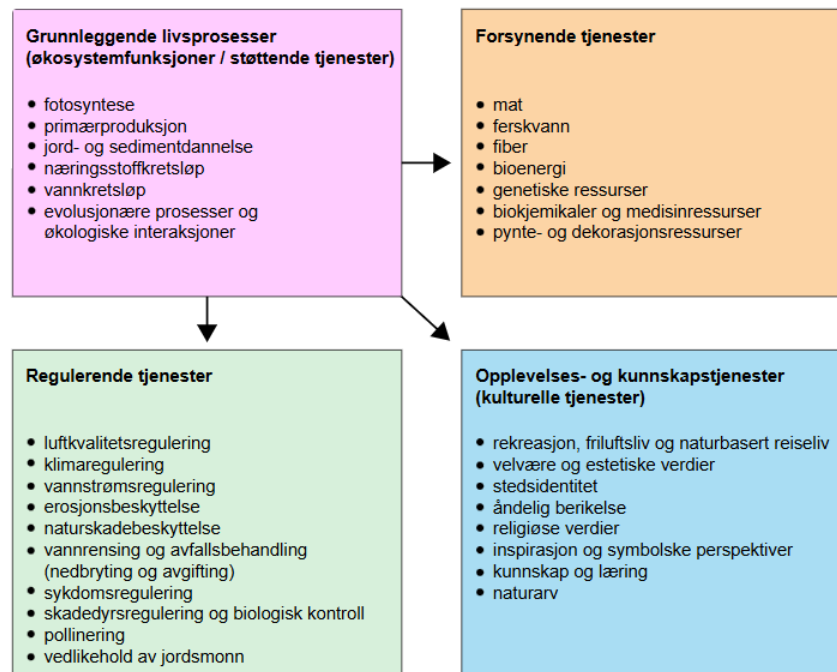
Grunnleggende livsprosesser (økosystemfunksjoner / støttende tjenester)

- fotosyntese
- primærproduksjon
- jord- og sedimentdannelse
- næringsstoffkretsløp
- vannkretsløp
- evolusjonære prosesser og økologiske interaksjoner

Forsynende tjenester

- mat
- ferskvann
- fiber
- bioenergi
- genetiske ressurser
- biokjemikaler og medisinressurser
- pynte- og dekorasjonsressurser

Regulerende tjenester

- luftkvalitetsregulering
- klimaregulering
- vannstrømsregulering
- erosjonsbeskyttelse
- naturskadebeskyttelse
- vannrensing og avfallsbehandling (nedbryting og avgifting)
- sykdomsregulering
- skadedyrsregulering og biologisk kontroll
- pollinering
- vedlikehold av jordsmonn

Opplevelses- og kunnskapstjenester (kulturelle tjenester)

- rekreasjon, friluftsliv og naturbasert reiseliv
- velvære og estetiske verdier
- stedsidentitet
- åndelig berikelse
- religiøse verdier
- inspirasjon og symbolske perspektiver
- kunnskap og læring
- naturarv